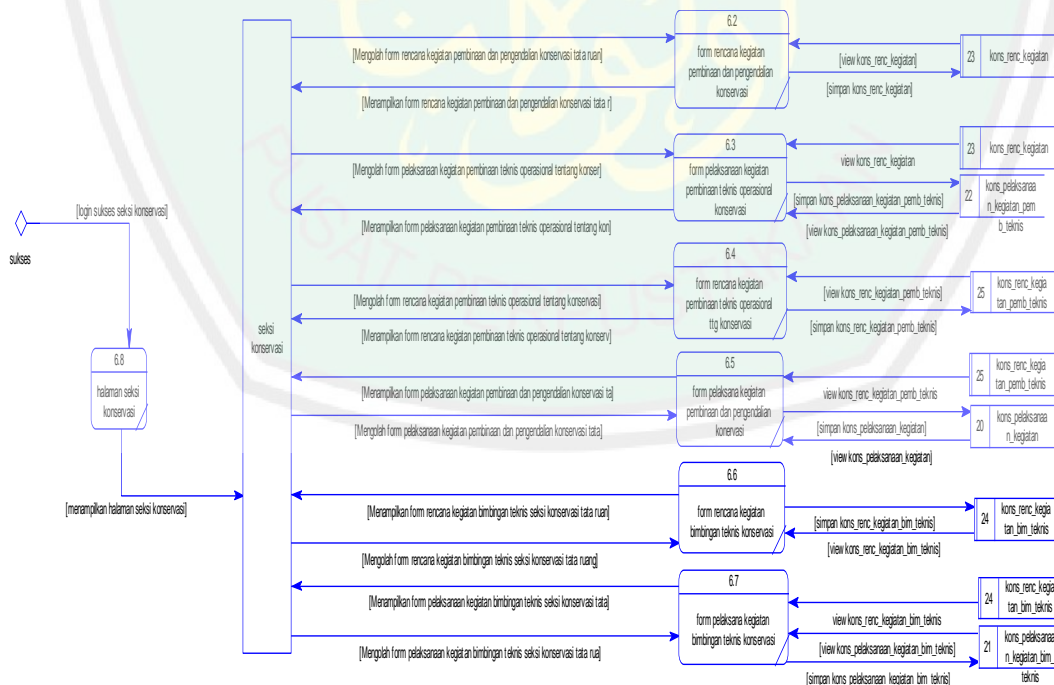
[login sukses seksi konservasi]

sukses

6.8
halaman seksi konservasi

[menampilkan halaman seksi konservasi]

seksi konservasi

[Mengolah form rencana kegiatan pembinaan dan pengendalian konservasi tata ruan]

[Menampilkan form rencana kegiatan pembinaan dan pengendalian konservasi tata r]

6.2
form rencana kegiatan pembinaan dan pengendalian konservasi

[view kons_renc_kegiatan]

[simpan kons_renc_kegiatan]

23 kons_renc_kegiatan

[Mengolah form pelaksanaan kegiatan pembinaan teknis operasional tentang konser]

[Menampilkan form pelaksanaan kegiatan pembinaan teknis operasional tentang kon]

6.3
form pelaksanaan kegiatan pembinaan teknis operasional konservasi

view kons_renc_kegiatan

[simpan kons_pelaksanaan_kegiatan_pemb_teknis]

[view kons_pelaksanaan_kegiatan_pemb_teknis]

23 kons_renc_kegiatan

22 kons_pelaksanaan_kegiatan_pemb_teknis

[Mengolah form rencana kegiatan pembinaan teknis operasional tentang konservasi]

[Menampilkan form rencana kegiatan pembinaan teknis operasional tentang konserv]

6.4
form rencana kegiatan pembinaan teknis operasional ttg konservasi

[view kons_renc_kegiatan_pemb_teknis]

[simpan kons_renc_kegiatan_pemb_teknis]

25 kons_renc_kegiatan_pemb_teknis

[Menampilkan form pelaksanaan kegiatan pembinaan dan pengendalian konservasi ta]

[Mengolah form pelaksanaan kegiatan pembinaan dan pengendalian konservasi tata]

6.5
form pelaksana kegiatan pembinaan dan pengendalian konervasi

view kons_renc_kegiatan_pemb_teknis

[simpan kons_pelaksanaan_kegiatan]

[view kons_pelaksanaan_kegiatan]

25 kons_renc_kegiatan_pemb_teknis

20 kons_pelaksanaan_kegiatan

[Menampilkan form rencana kegiatan bimbingan teknis seksi konservasi tata ruan]

[Mengolah form rencana kegiatan bimbingan teknis seksi konservasi tata ruang]

6.6
form rencana kegiatan bimbingan teknis konservasi

[simpan kons_renc_kegiatan_bim_teknis]

[view kons_renc_kegiatan_bim_teknis]

24 kons_renc_kegiatan_bim_teknis

[Menampilkan form pelaksanaan kegiatan bimbingan teknis seksi konservasi tata]

[Mengolah form pelaksanaan kegiatan bimbingan teknis seksi konservasi tata rua]

6.7
form pelaksana kegiatan bimbingan teknis konservasi

view kons_renc_kegiatan_bim_teknis

[view kons_pelaksanaan_kegiatan_bim_teknis]

[simpan kons_pelaksanaan_kegiatan_bim_teknis]

24 kons_renc_kegiatan_bim_teknis

21 kons_pelaksanaan_kegiatan_bim_teknis